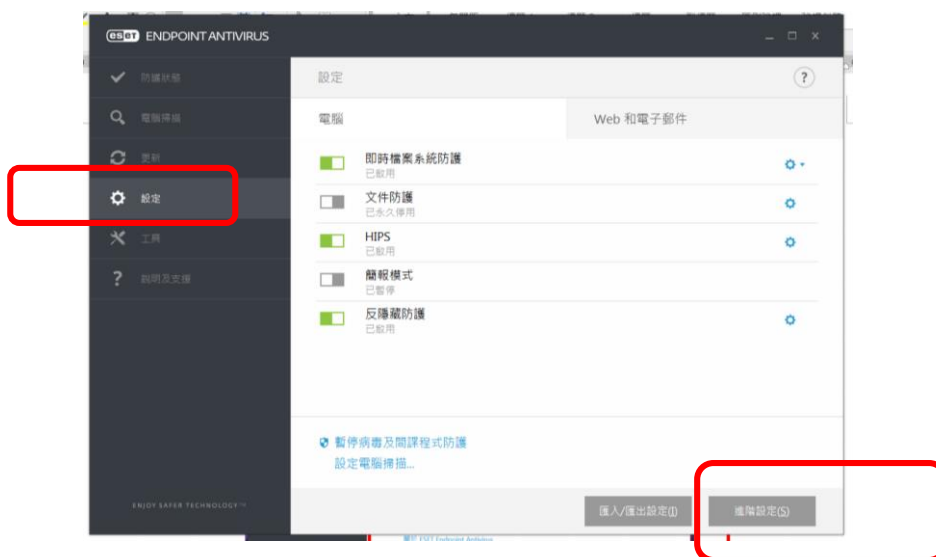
eset ENDPOINT ANTIVIRUS

防護狀態
電腦掃描
更新
設定
工具
說明及支援

ENJOY SAFER TECHNOLOGY™

設定

?

電腦

Web 和電子郵件

即時檔案系統防護
已啟用

文件防護
已永久停用

HIPS
已啟用

簡報模式
已暫停

反隱藏防護
已啟用

暫停病毒及間諜程式防護
設定電腦掃描...

匯入/匯出設定(I)

進階設定(S)

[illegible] ESET Endpoint Antivirus